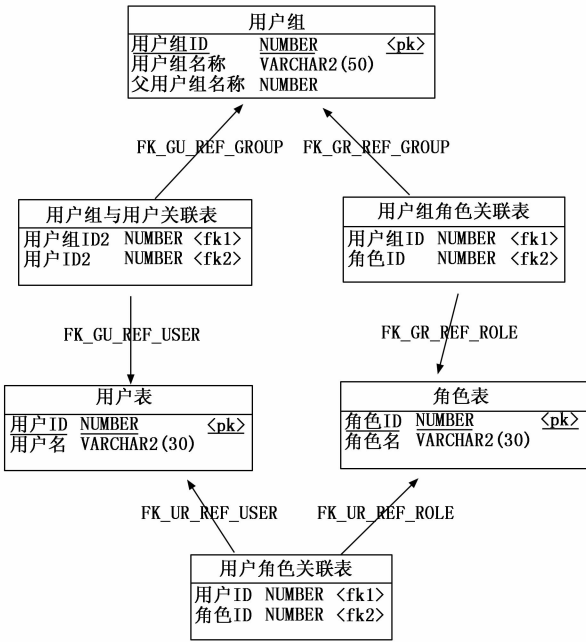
用户组
用户组ID NUMBER <pk>
用户组名称 VARCHAR2(50)
父用户组名称 NUMBER

FK_GU_REF_GROUP

FK_GR_REF_GROUP

用户组与用户关联表
用户组ID2 NUMBER <fk1>
用户ID2 NUMBER <fk2>

用户组角色关联表
用户组ID NUMBER <fk1>
角色ID NUMBER <fk2>

FK_GU_REF_USER

FK_GR_REF_ROLE

用户表
用户ID NUMBER <pk>
用户名 VARCHAR2(30)

角色表
角色ID NUMBER <pk>
角色名 VARCHAR2(30)

FK_UR_REF_USER

FK_UR_REF_ROLE

用户角色关联表
用户ID NUMBER <fk1>
角色ID NUMBER <fk2>